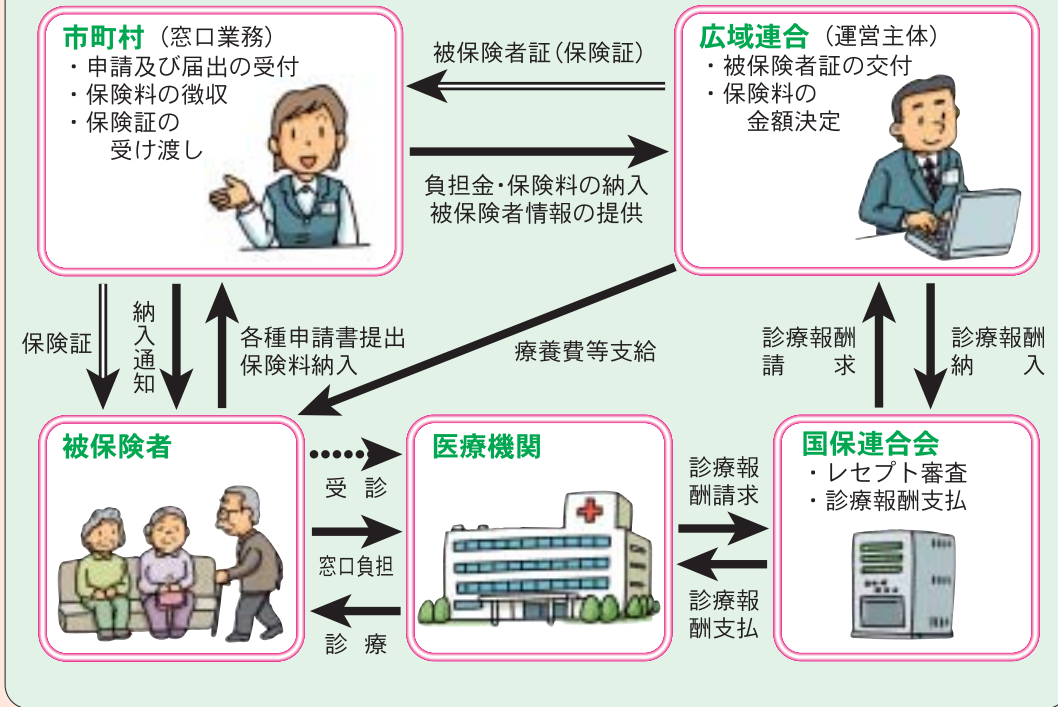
市町村（窓口業務）
・申請及び届出の受付
・保険料の徴収
・保険証の受け渡し

被保険者証（保険証）

負担金・保険料の納入
被保険者情報の提供

広域連合（運営主体）
・被保険者証の交付
・保険料の金額決定

保険証

納入通知

各種申請書提出
保険料納入

療養費等支給

診療報酬請求

診療報酬納入

被保険者

受診

窓口負担

診療

医療機関

診療報酬請求

診療報酬支払

国保連合会
・レセプト審査
・診療報酬支払